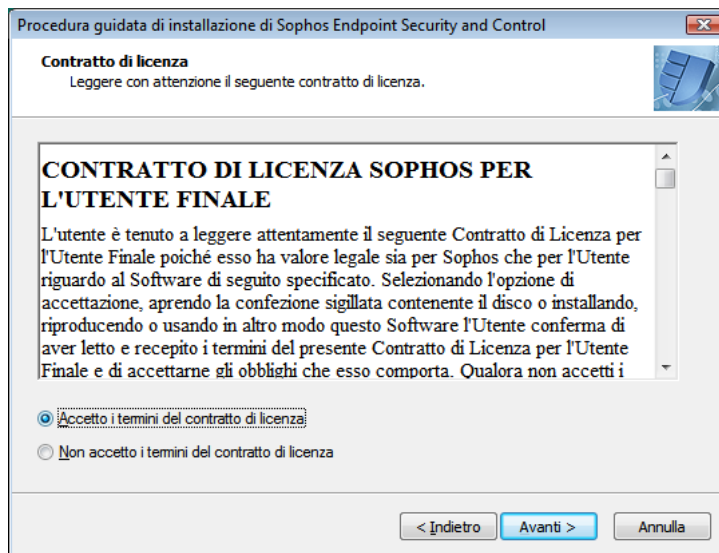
Procedura guidata di installazione di Sophos Endpoint Security and Control

Contratto di licenza
Leggere con attenzione il seguente contratto di licenza.

CONTRATTO DI LICENZA SOPHOS PER L'UTENTE FINALE

L'utente è tenuto a leggere attentamente il seguente Contratto di Licenza per l'Utente Finale poiché esso ha valore legale sia per Sophos che per l'Utente riguardo al Software di seguito specificato. Selezionando l'opzione di accettazione, aprendo la confezione sigillata contenente il disco o installando, riproducendo o usando in altro modo questo Software l'Utente conferma di aver letto e recepito i termini del presente Contratto di Licenza per l'Utente Finale e di accettarne gli obblighi che esso comporta. Qualora non accetti i

Accetto i termini del contratto di licenza

Non accetto i termini del contratto di licenza

< Indietro | Avanti > | Annulla